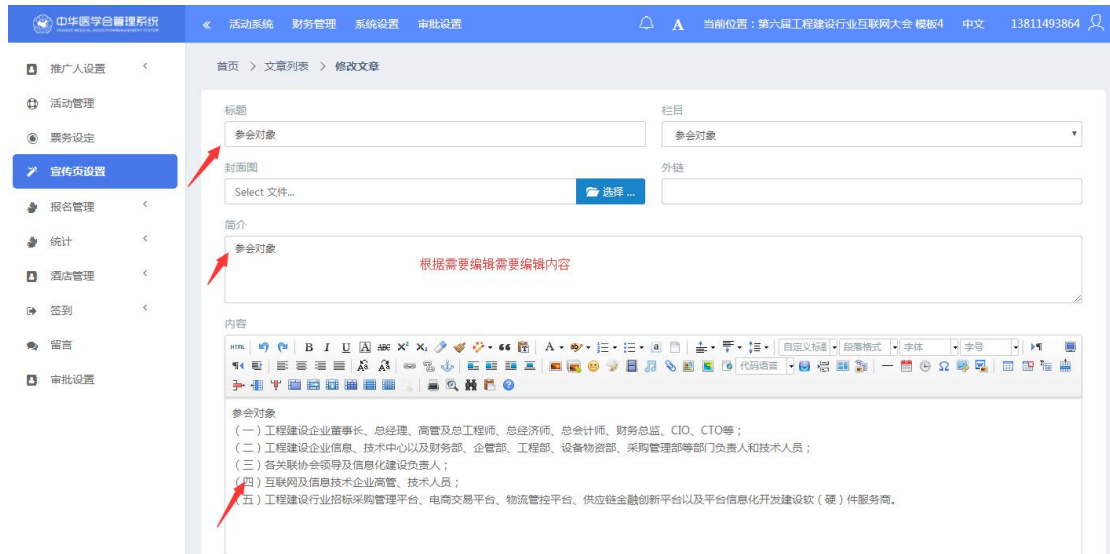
中华医学会管理系统

« 活动系统 财务管理 系统设置 审批设置

A 当前位置：第六届工程建设行业互联网大会 模板4 中文 13811493864

推广人设置
活动管理
票务设定
宣传页设置
报名管理
统计
酒店管理
签到
留言
审批设置

首页 > 文章列表 > 修改文章

标题
参会对象

栏目
参会对象

封面图
Select 文件...
选择 ...

外链

简介
参会对象

根据需要编辑需要编辑内容

内容

自定义标题 段落格式 字体 字号 代码语言

参会对象
（一）工程建设企业董事长、总经理、高管及总工程师、总经济师、总会计师、财务总监、CIO、CTO等；
（二）工程建设企业信息、技术中心以及财务部、企管部、工程部、设备物资部、采购管理部等部门负责人和技术人员；
（三）各关联协会领导及信息化建设负责人；
（四）互联网及信息技术企业高管、技术人员；
（五）工程建设行业招标采购管理平台、电商交易平台、物流管控平台、供应链金融创新平台以及平台信息化开发建设软（硬）件服务商。